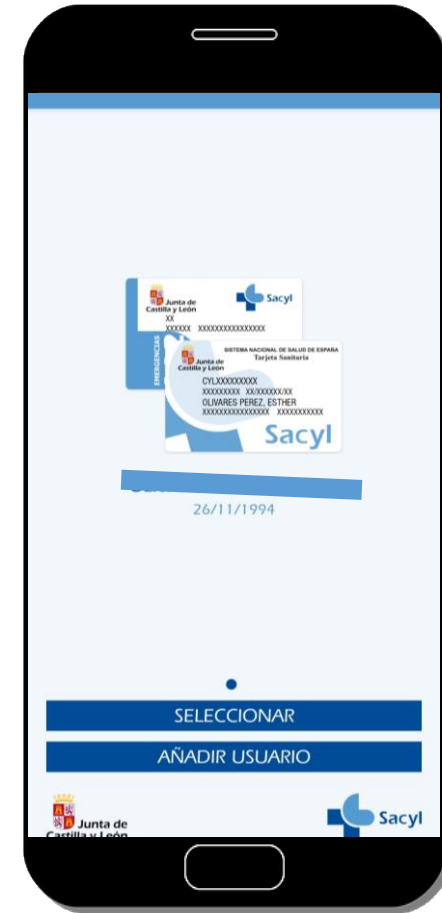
Junta de Castilla y León

Sacyl

XX

XXXXXX XXXXXXXXXXXXXXXX

EMERGENCIAS

Junta de Castilla y León

SISTEMA NACIONAL DE SALUD DE ESPAÑA

Tarjeta Sanitaria

CYLXXXXXXXXXX

XXXXXXXXX XX/XXXXXX/XX

OLIVARES PEREZ, ESTHER

XXXXXXXXXXXXXXXX XXXXXXXXXXX

Sacyl

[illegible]

26/11/1994

SELECCIONAR

AÑADIR USUARIO

Junta de Castilla y León

Sacyl